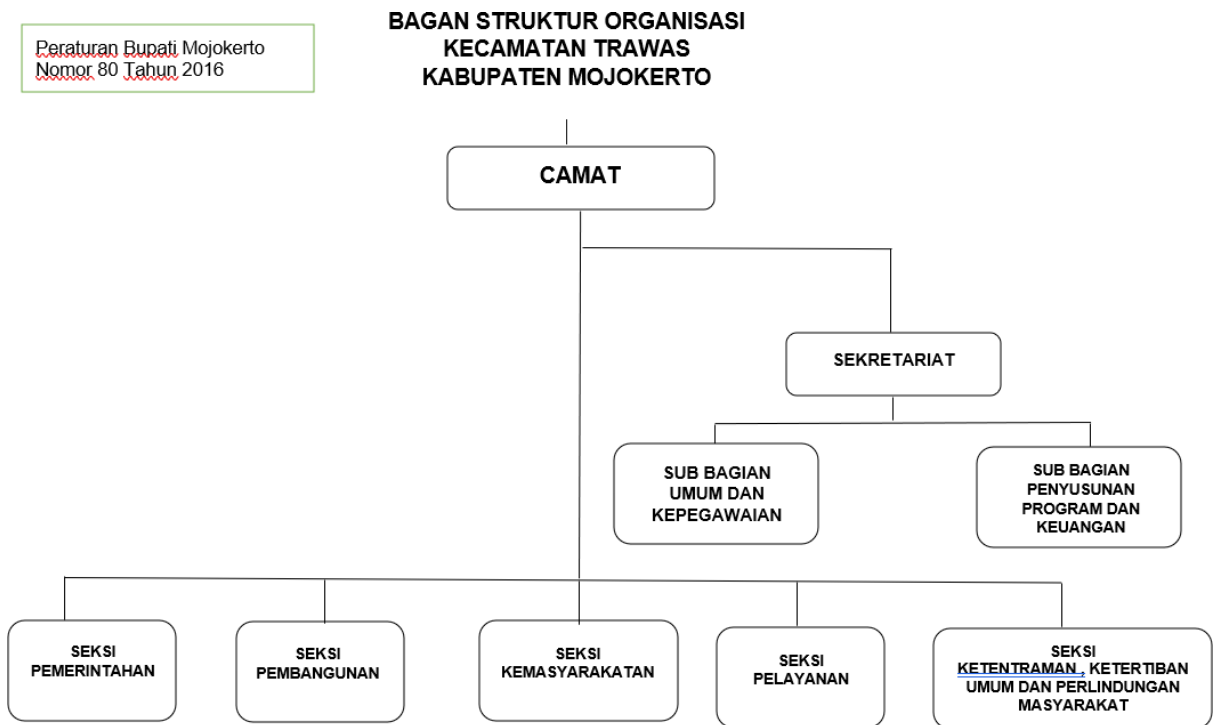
Peraturan Bupati Mojokerto
Nomor 80 Tahun 2016

BAGAN STRUKTUR ORGANISASI
KECAMATAN TRAWAS
KABUPATEN MOJOKERTO

CAMAT

SEKRETARIAT

SUB BAGIAN UMUM DAN KEPEGAWAIAN

SUB BAGIAN PENYUSUNAN PROGRAM DAN KEUANGAN

SEKSI PEMERINTAHAN

SEKSI PEMBANGUNAN

SEKSI KEMASYARAKATAN

SEKSI PELAYANAN

SEKSI KETENTRAMAN , KETERTIBAN UMUM DAN PERLINDUNGAN MASYARAKAT